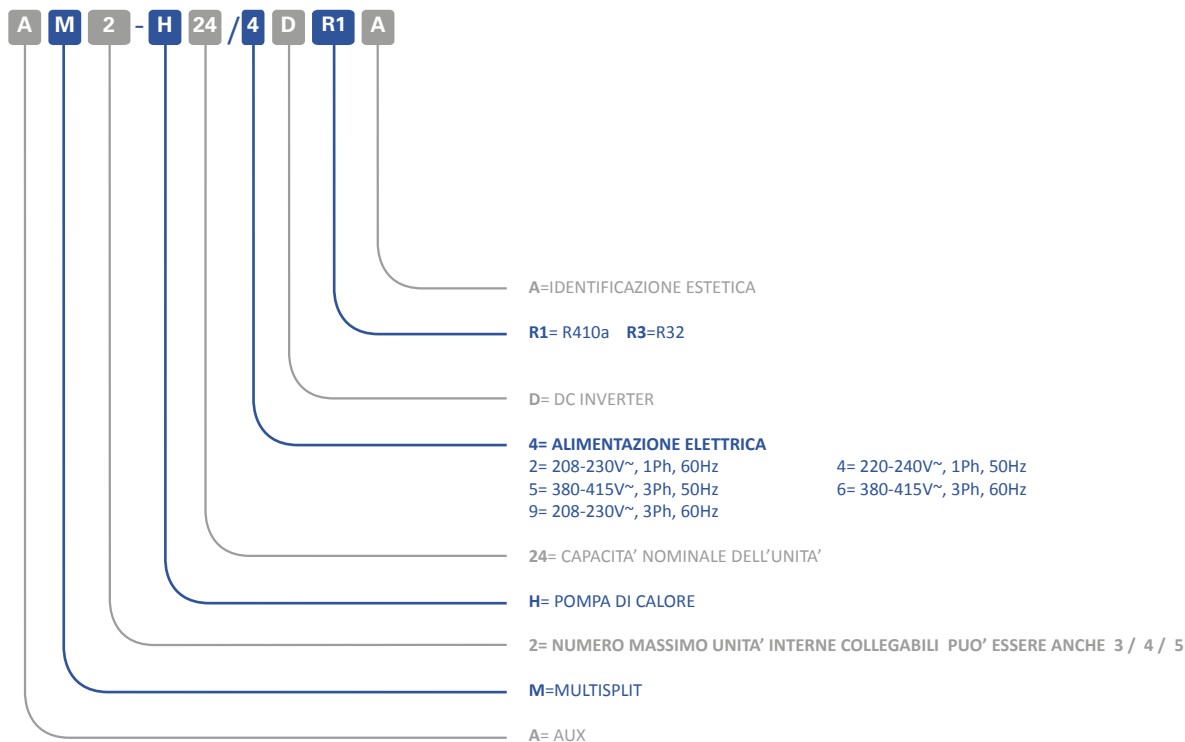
A M 2 - H 24 / 4 D R1 A

A=IDENTIFICAZIONE ESTETICA

R1= R410a R3=R32

D= DC INVERTER

4= ALIMENTAZIONE ELETTRICA
2= 208-230V~, 1Ph, 60Hz
4= 220-240V~, 1Ph, 50Hz
5= 380-415V~, 3Ph, 50Hz
6= 380-415V~, 3Ph, 60Hz
9= 208-230V~, 3Ph, 60Hz

24= CAPACITA' NOMINALE DELL'UNITA'

H= POMPA DI CALORE

2= NUMERO MASSIMO UNITA' INTERNE COLLEGABILI PUO' ESSERE ANCHE 3 / 4 / 5

M=MULTISPLIT

A= AUX